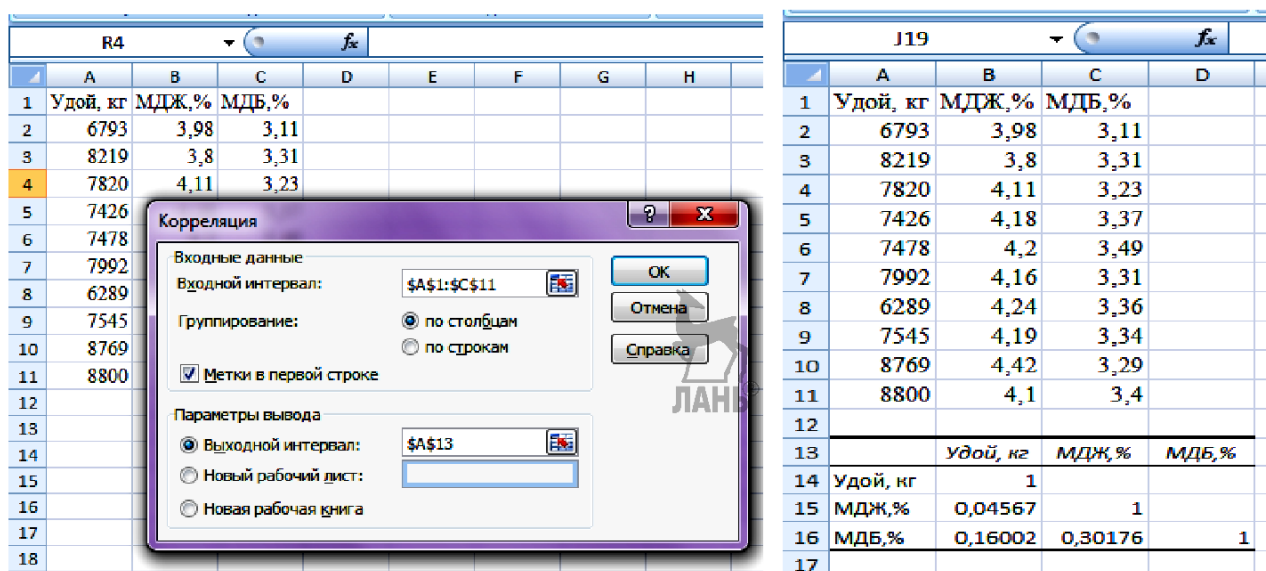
R4 $f_x$

| | A | B | C | D | E | F | G | H |
|---|---|---|---|---|---|---|---|---|
| 1 | Удой, кг | МДЖ,% | МДБ,% | | | | | |
| 2 | 6793 | 3,98 | 3,11 | | | | | |
| 3 | 8219 | 3,8 | 3,31 | | | | | |
| 4 | 7820 | 4,11 | 3,23 | | | | | |
| 5 | 7426 | | | | | | | |
| 6 | 7478 | | | | | | | |
| 7 | 7992 | | | | | | | |
| 8 | 6289 | | | | | | | |
| 9 | 7545 | | | | | | | |
| 10 | 8769 | | | | | | | |
| 11 | 8800 | | | | | | | |
| 12 | | | | | | | | |
| 13 | | | | | | | | |
| 14 | | | | | | | | |
| 15 | | | | | | | | |
| 16 | | | | | | | | |
| 17 | | | | | | | | |
| 18 | | | | | | | | |

Корреляция ? X

Входные данные
Входной интервал: $A$1:$C$11
Группирование: по столбцам
по строкам
Метки в первой строке

Параметры вывода
Выходной интервал: $A$13
Новый рабочий лист:
Новая рабочая книга

OK
Отмена
Справка

ЛАНЬ

J19 $f_x$

| | A | B | C | D |
|---|---|---|---|---|
| 1 | Удой, кг | МДЖ,% | МДБ,% | |
| 2 | 6793 | 3,98 | 3,11 | |
| 3 | 8219 | 3,8 | 3,31 | |
| 4 | 7820 | 4,11 | 3,23 | |
| 5 | 7426 | 4,18 | 3,37 | |
| 6 | 7478 | 4,2 | 3,49 | |
| 7 | 7992 | 4,16 | 3,31 | |
| 8 | 6289 | 4,24 | 3,36 | |
| 9 | 7545 | 4,19 | 3,34 | |
| 10 | 8769 | 4,42 | 3,29 | |
| 11 | 8800 | 4,1 | 3,4 | |
| 12 | | | | |
| 13 | | Удой, кг | МДЖ,% | МДБ,% |
| 14 | Удой, кг | 1 | | |
| 15 | МДЖ,% | 0,04567 | 1 | |
| 16 | МДБ,% | 0,16002 | 0,30176 | 1 |
| 17 | | | | |